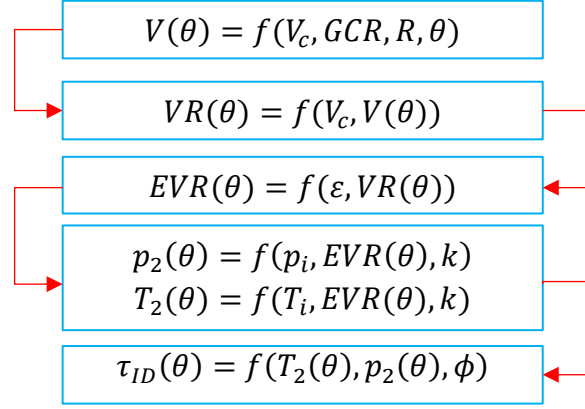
$V(\theta) = f(V_c, GCR, R, \theta)$

$VR(\theta) = f(V_c, V(\theta))$

$EVR(\theta) = f(\varepsilon, VR(\theta))$

$p_2(\theta) = f(p_i, EVR(\theta), k)$
$T_2(\theta) = f(T_i, EVR(\theta), k)$

$\tau_{ID}(\theta) = f(T_2(\theta), p_2(\theta), \phi)$